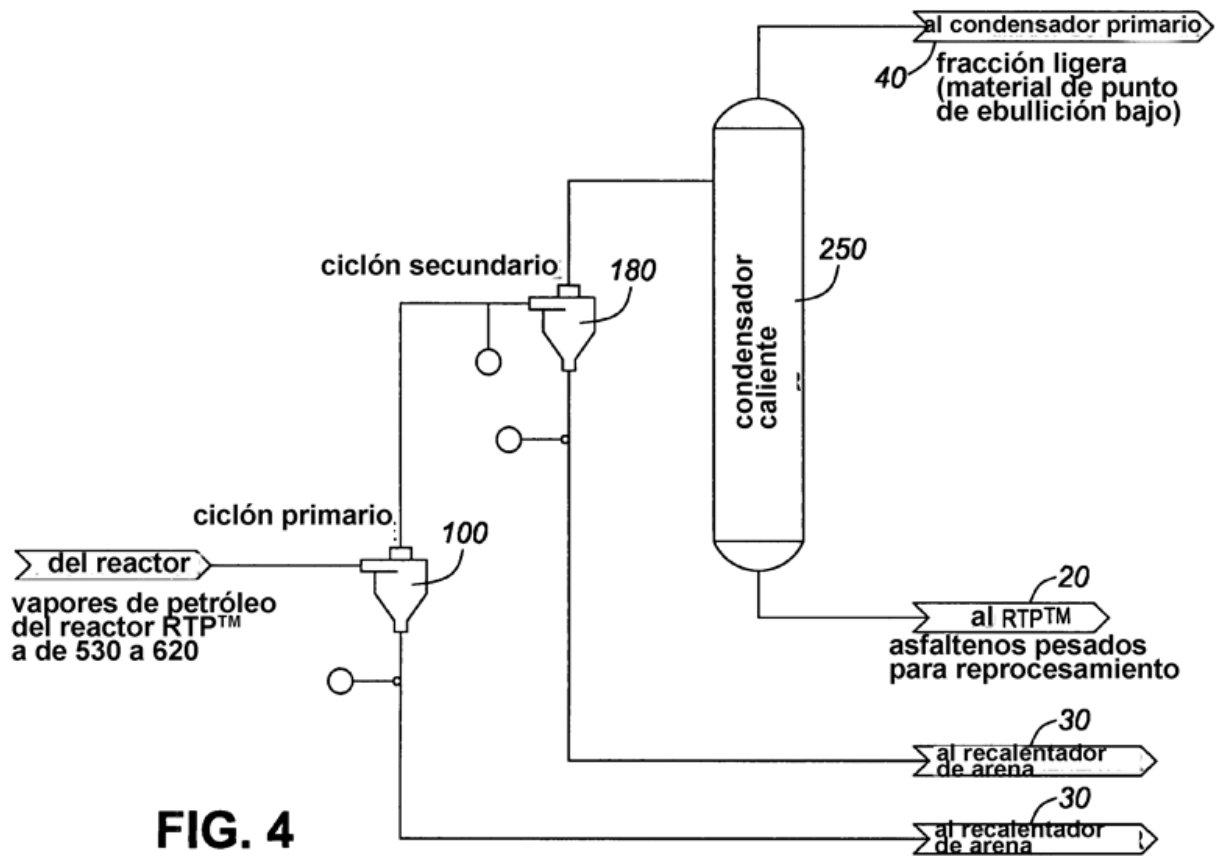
al condensador primario

40

fracción ligera (material de punto de ebullición bajo)

250

condensador caliente

ciclón secundario

180

ciclón primario

100

del reactor

vapores de petróleo del reactor RTP™ a de 530 a 620

20

al RTP™

asfaltenos pesados para reprocesamiento

30

al recalentador de arena

30

al recalentador de arena

FIG. 4